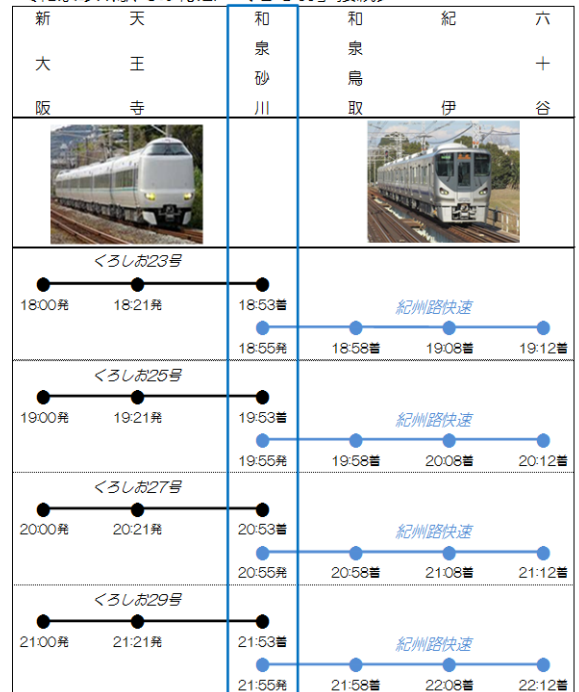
| 新大阪 | 天王寺 | 和泉砂川 | 和泉鳥取 | 紀伊 | 六十谷 |
|---|---|---|---|---|---|

くろしお23号
18:00発 18:21発 18:53着
紀州路快速
18:55発 18:58着 19:08着 19:12着

くろしお25号
19:00発 19:21発 19:53着
紀州路快速
19:55発 19:58着 20:08着 20:12着

くろしお27号
20:00発 20:21発 20:53着
紀州路快速
20:55発 20:58着 21:08着 21:12着

くろしお29号
21:00発 21:21発 21:53着
紀州路快速
21:55発 21:58着 22:08着 22:12着